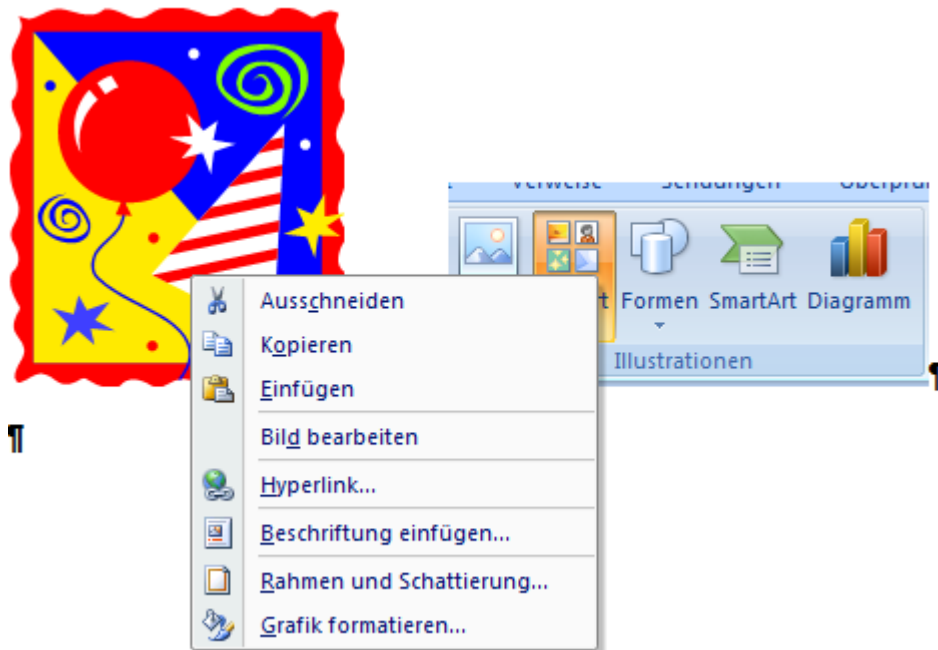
Verweise Sendungen Überprü

rt Formen SmartArt Diagramm

Illustrationen

¶

¶

Ausschneiden

Kopieren

Einfügen

Bild bearbeiten

Hyperlink...

Beschriftung einfügen...

Rahmen und Schattierung...

Grafik formatieren...